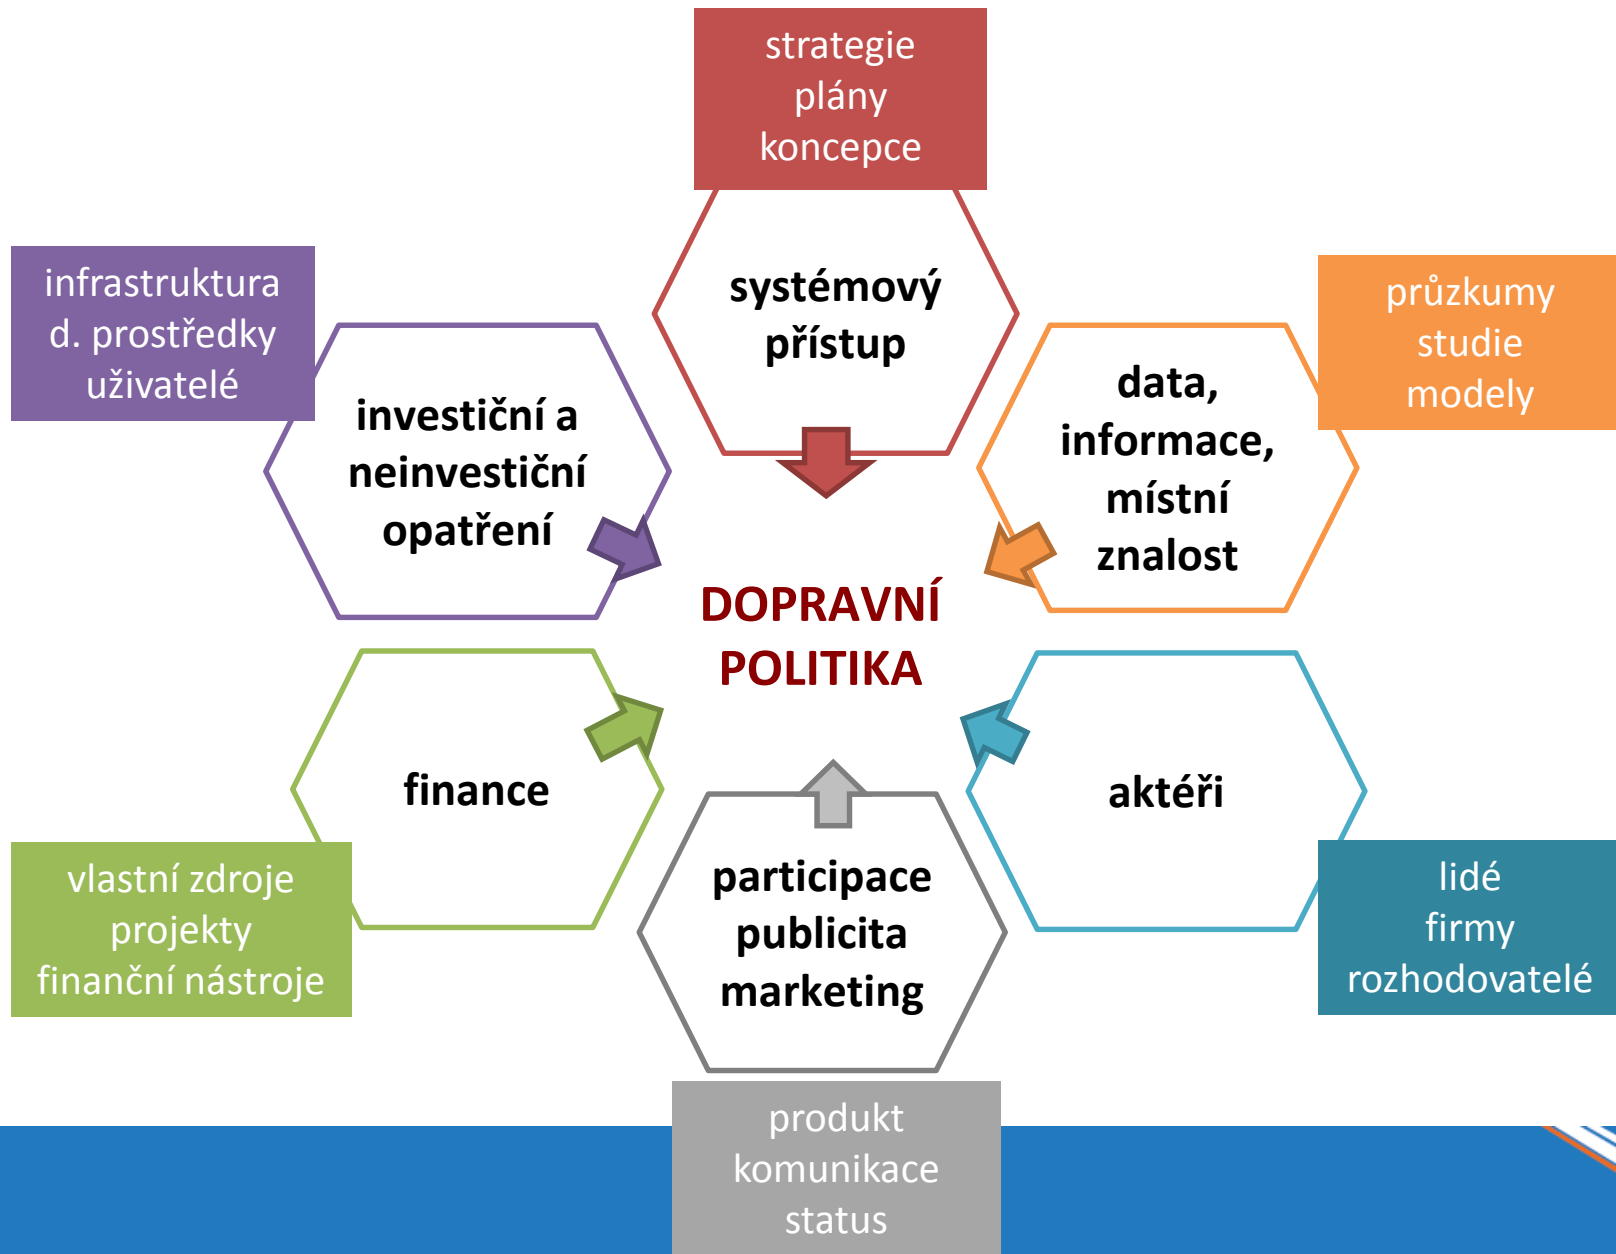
strategie
plány
koncepce

infrastruktura
d. prostředky
uživatelé

systémový přístup

průzkumy
studie
modely

investiční a neinvestiční opatření

data, informace, místní znalost

DOPRAVNÍ POLITIKA

finance

aktéři

vlastní zdroje
projekty
finanční nástroje

participace
publicita
marketing

lidé
firmy
rozhodovatelé

produkt
komunikace
status